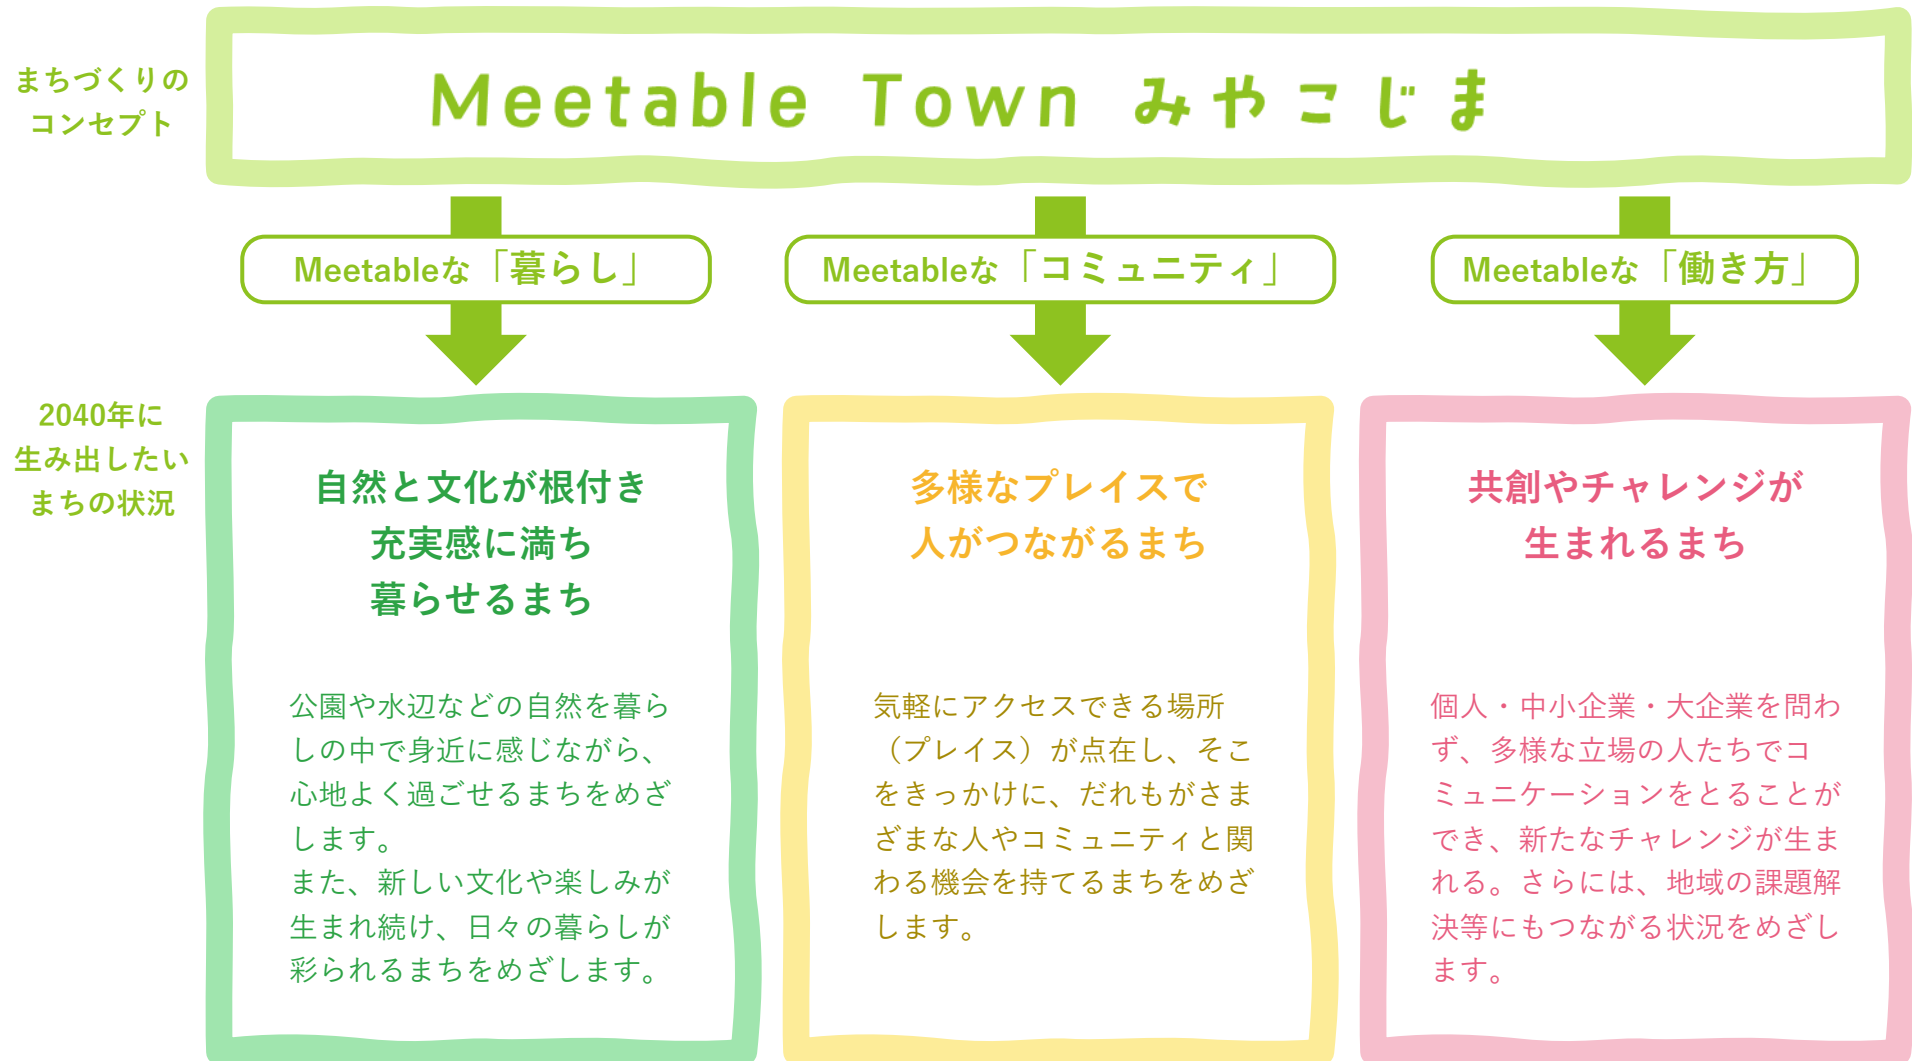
まちづくりのコンセプト

Meetable Town みやこじま

Meetableな「暮らし」

Meetableな「コミュニティ」

Meetableな「働き方」

2040年に生み出したいまちの状況

自然と文化が根付き
充実感に満ち
暮らせるまち

公園や水辺などの自然を暮らしの中で身近に感じながら、心地よく過ごせるまちをめざします。
また、新しい文化や楽しみが生まれ続け、日々の暮らしが彩られるまちをめざします。

多様なプレイスで
人がつながるまち

気軽にアクセスできる場所（プレイス）が点在し、そこをきっかけに、だれもがさまざまな人やコミュニティと関わる機会を持てるまちをめざします。

共創やチャレンジが
生まれるまち

個人・中小企業・大企業を問わず、多様な立場の人たちでコミュニケーションをとることができ、新たなチャレンジが生まれる。さらには、地域の課題解決等にもつながる状況をめざします。